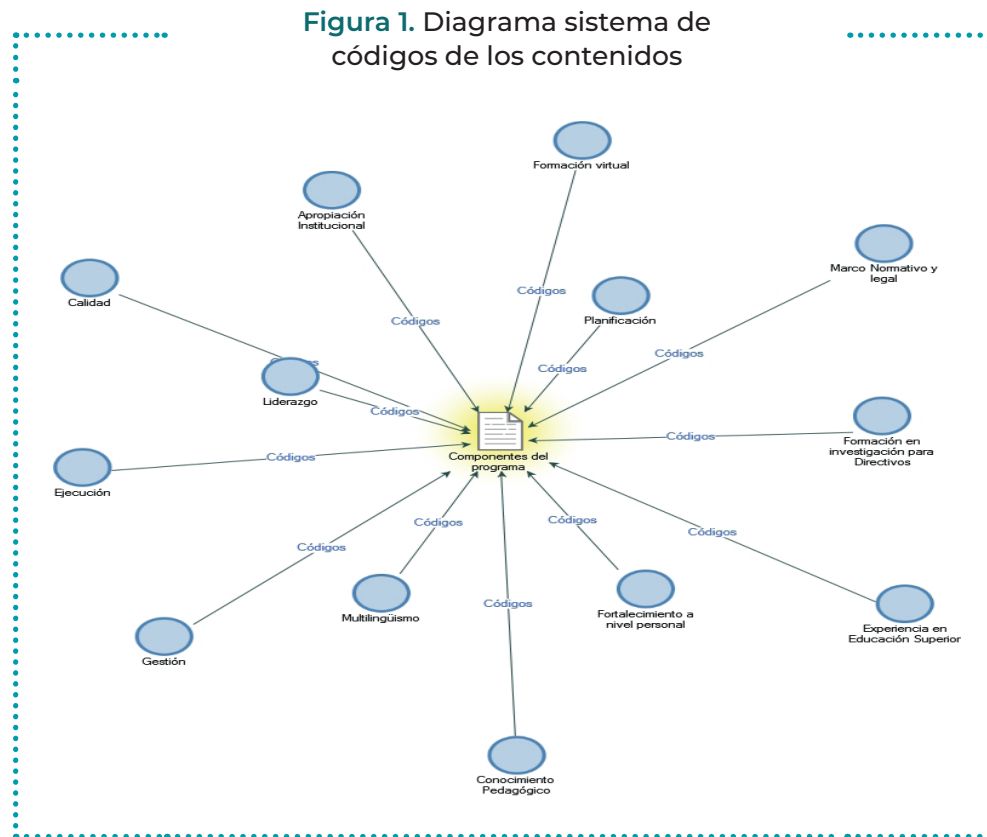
**Figura 1.** Diagrama sistema de códigos de los contenidos

Formación virtual

Apropiación Institucional

Marco Normativo y legal

Códigos

Calidad

Códigos

Planificación

Códigos

Códigos

Códigos

Liderazgo

Códigos

Códigos

Formación en investigación para Directivos

Códigos

Componentes del programa

Ejecución

Códigos

Códigos

Códigos

Códigos

Códigos

Multilingüismo

Fortalecimiento a nivel personal

Experiencia en Educación Superior

Gestión

Códigos

Conocimiento Pedagógico